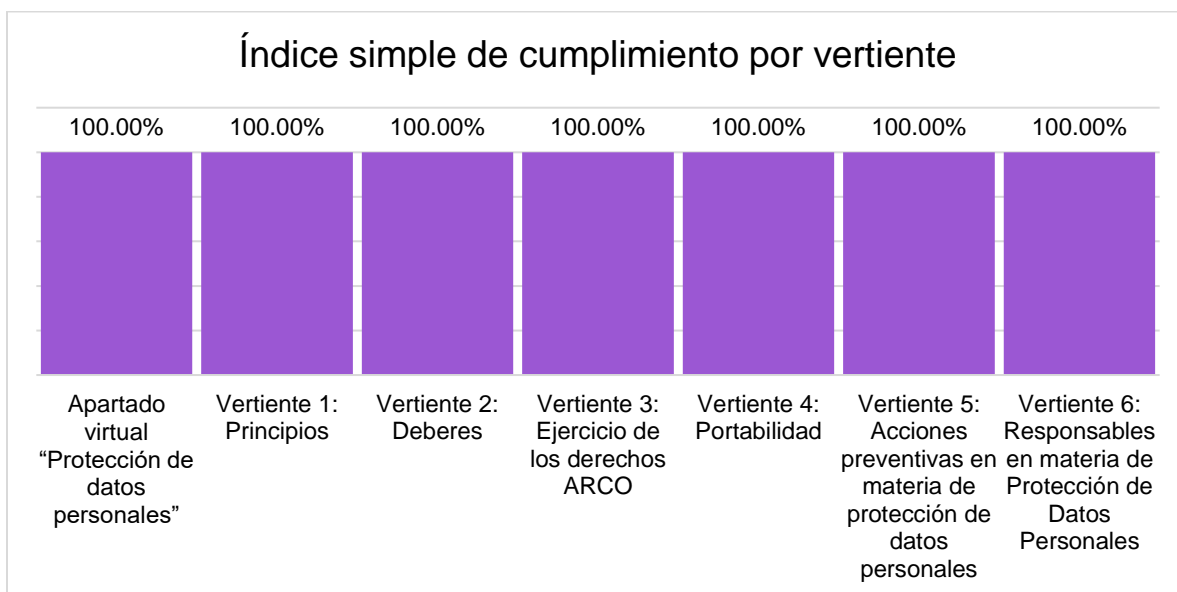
Índice simple de cumplimiento por vertiente

100.00% 100.00% 100.00% 100.00% 100.00% 100.00% 100.00%

Apartado virtual “Protección de datos personales”

Vertiente 1: Principios

Vertiente 2: Deberes

Vertiente 3: Ejercicio de los derechos ARCO

Vertiente 4: Portabilidad

Vertiente 5: Acciones preventivas en materia de protección de datos personales

Vertiente 6: Responsables en materia de Protección de Datos Personales